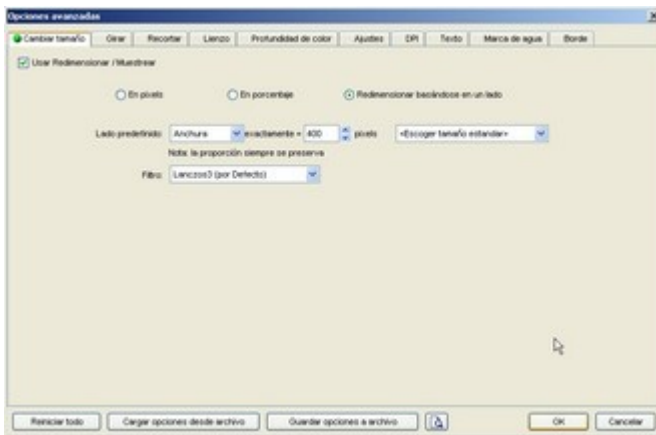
Opciones avanzadas

Cambiar tamaño | Girar | Recortar | Lienzo | Profundidad de color | Ajustes | DPI | Texto | Marca de agua | Borde

Usar Redimensionar / Muestrear

En pixels | En porcentaje | Redimensionar basándose en un lado

Lado predefinido: Anchura | exactamente = 400 | pixels | <Escoger tamaño estandar>

Nota: la proporción siempre se preserva

Filtro: Lanczos3 (por Defecto)

Reiniciar todo | Cargar opciones desde archivo | Guardar opciones a archivo | OK | Cancelar